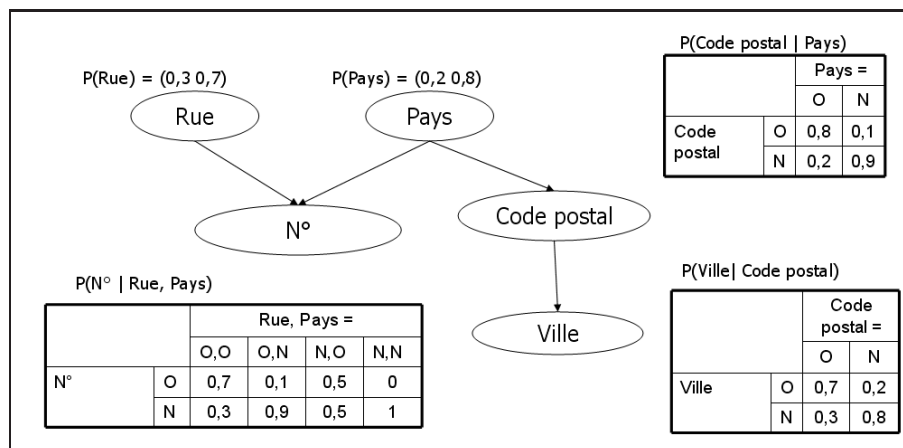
P(Rue) = (0,3 0,7)

P(Pays) = (0,2 0,8)

Rue

Pays

N°

Code postal

Ville

P(Code postal | Pays)

| | | Pays = | |
|---|---|---|---|
| | | O | N |
| Code postal | O | 0,8 | 0,1 |
| | N | 0,2 | 0,9 |

P(N° | Rue, Pays)

| | | Rue, Pays = | | | |
|---|---|---|---|---|---|
| | | O,O | O,N | N,O | N,N |
| N° | O | 0,7 | 0,1 | 0,5 | 0 |
| | N | 0,3 | 0,9 | 0,5 | 1 |

P(Ville| Code postal)

| | | Code postal = | |
|---|---|---|---|
| | | O | N |
| Ville | O | 0,7 | 0,2 |
| | N | 0,3 | 0,8 |